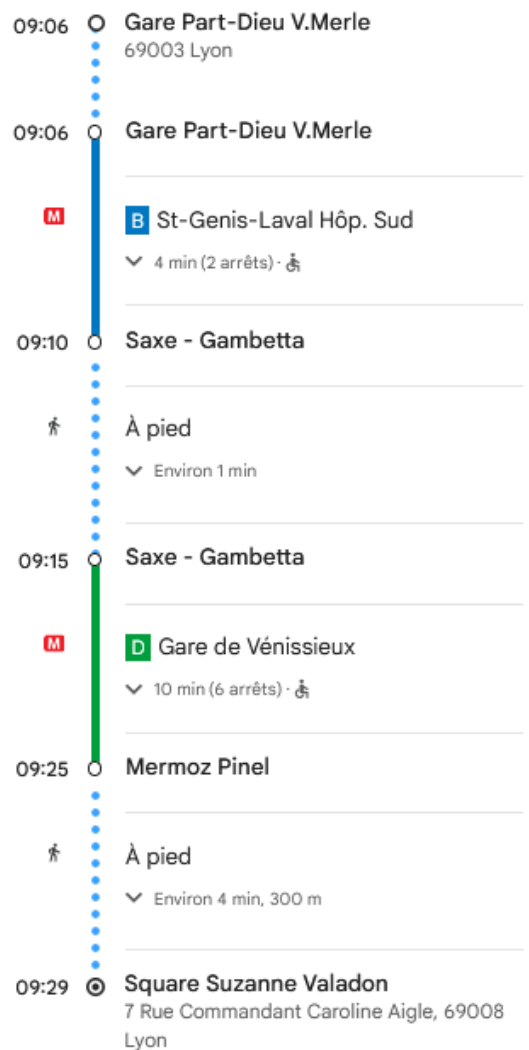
09:06 Gare Part-Dieu V.Merle
69003 Lyon

09:06 Gare Part-Dieu V.Merle

M B St-Genis-Laval Hôp. Sud
4 min (2 arrêts) ·

09:10 Saxe - Gambetta

À pied
Environ 1 min

09:15 Saxe - Gambetta

M D Gare de Vénissieux
10 min (6 arrêts) ·

09:25 Mermoz Pinel

À pied
Environ 4 min, 300 m

09:29 Square Suzanne Valadon
7 Rue Commandant Caroline Aigle, 69008 Lyon